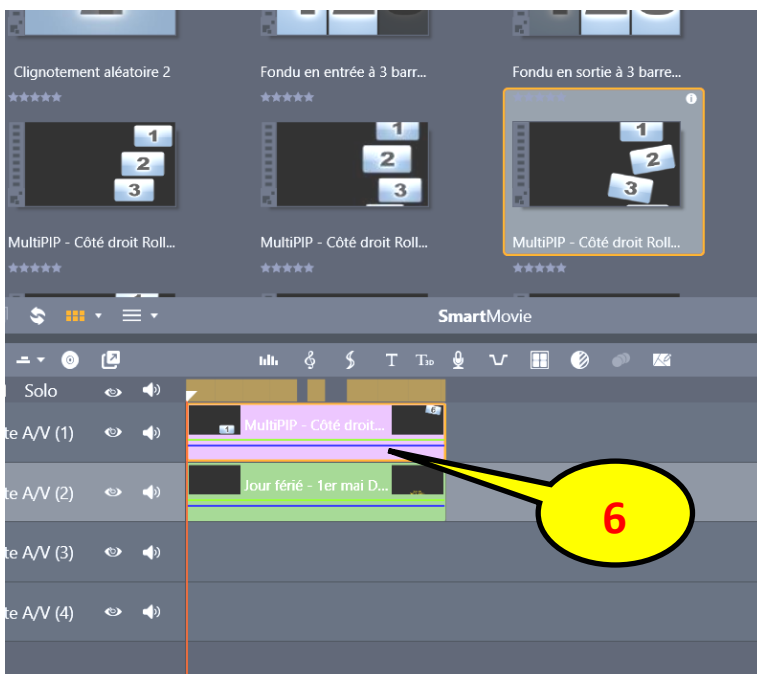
Clignotement aléatoire 2

Fondu en entrée à 3 barr...

Fondu en sortie à 3 barre...

1
2
3

MultiPIP - Côté droit Roll...

1
2
3

MultiPIP - Côté droit Roll...

1
2
3

MultiPIP - Côté droit Roll...

SmartMovie

Solo

te A/V (1)

MultiPIP - Côté droit...

te A/V (2)

Jour férié - 1er mai D...

te A/V (3)

te A/V (4)

6